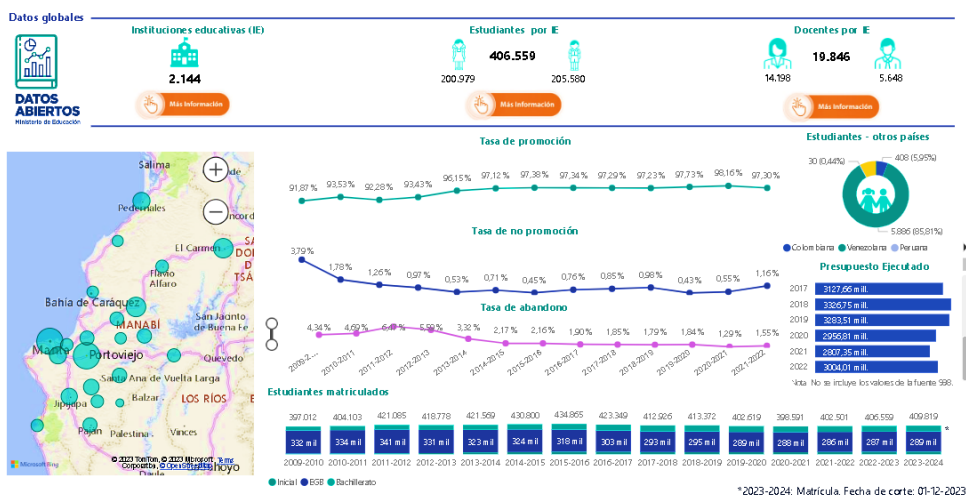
Datos globales

DATOS ABIERTOS
Ministerio de Educación

Instituciones educativas (IE)
2.144
Más información

Estudiantes por IE
406.559
200.979
205.580
Más información

Docentes por IE
19.846
14.198
5.648
Más información

Salima
Pedernales
El Carmen
Flavio Alfaro
Bahía de Caráquez
MANABÍ
San Jacinto de Buena Fe
Manta
Portoviejo
Santa Ana de Vuelta Larga
Jipijapa
Balzar
LOS RÍOS
Vinces
Paján
Palestina
© 2023 TomTom, © 2023 Microsoft Corporation, © OpenStreetMap Terms
Microsoft Bing

Tasa de promoción
91,87 % 93,53 % 92,28 % 93,43 % 96,15 % 97,12 % 97,38 % 97,34 % 97,29 % 97,23 % 97,73 % 98,16 % 97,30 %

Tasa de no promoción
3,79 % 1,78 % 1,26 % 0,97 % 0,53 % 0,71 % 0,45 % 0,76 % 0,85 % 0,98 % 0,43 % 0,55 % 1,16 %

Tasa de abandono
4,34 % 4,69 % 6,47 % 5,59 % 3,32 % 2,17 % 2,16 % 1,90 % 1,85 % 1,79 % 1,84 % 1,29 % 1,55 %
2009-2010 2010-2011 2011-2012 2012-2013 2013-2014 2014-2015 2015-2016 2016-2017 2017-2018 2018-2019 2019-2020 2020-2021 2021-2022

Estudiantes - otros países
30 (0,44%)
408 (5,95%)
5.886 (85,81%)
Colombiana Venezolana Peruana

Presupuesto Ejecutado
| 2017 | 3127,66 mil. |
|---|---|
| 2018 | 3326,75 mil. |
| 2019 | 3283,51 mil. |
| 2020 | 2956,81 mil. |
| 2021 | 2807,35 mil. |
| 2022 | 3004,01 mil. |
Nota: No se incluye los valores de la fuente 998.

Estudiantes matriculados
| 397.012 | 404.103 | 421.085 | 418.778 | 421.569 | 430.800 | 434.865 | 423.349 | 412.926 | 413.372 | 402.619 | 398.591 | 402.501 | 406.559 | 409.819 |
|---|---|---|---|---|---|---|---|---|---|---|---|---|---|---|
| 332 mil | 334 mil | 341 mil | 331 mil | 323 mil | 324 mil | 318 mil | 303 mil | 293 mil | 295 mil | 289 mil | 288 mil | 286 mil | 287 mil | 289 mil |
| 2009-2010 | 2010-2011 | 2011-2012 | 2012-2013 | 2013-2014 | 2014-2015 | 2015-2016 | 2016-2017 | 2017-2018 | 2018-2019 | 2019-2020 | 2020-2021 | 2021-2022 | 2022-2023 | 2023-2024 |
*
Inicial EGB Bachillerato

*2023-2024: Matrícula. Fecha de corte: 01-12-2023